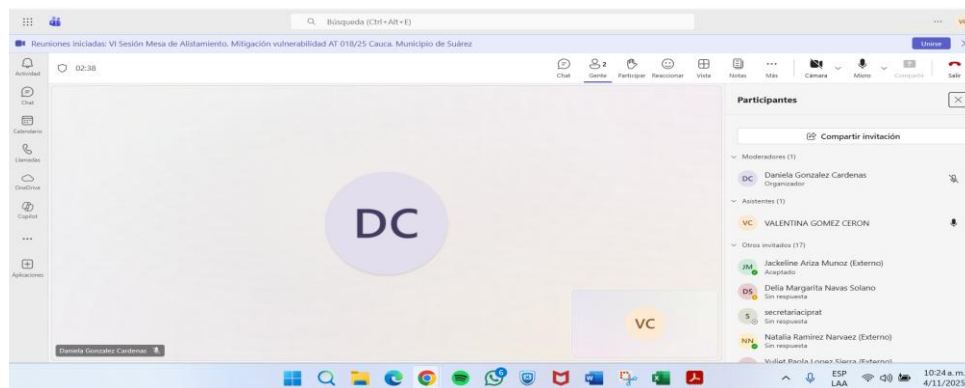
Búsqueda (Ctrl+Alt+E)

Reuniones iniciadas: VI Sesión Mesa de Alistamiento. Mitigación vulnerabilidad AT 018/25 Cauca. Municipio de Suárez

Unirse

Actividad
Chat
Calendario
Llamadas
OneDrive
Copilot
...
Aplicaciones

02:38

Chat
Gente 2
Participar
Reaccionar
Vista
Notas
Más
Cámara
Micro
Compartir
Salir

DC

VC

Daniela Gonzalez Cardenas

Participantes

Compartir invitación

Moderadores (1)
DC Daniela Gonzalez Cardenas
Organizador

Asistentes (1)
VC VALENTINA GOMEZ CERON

Otros invitados (17)
JM Jackeline Ariza Munoz (Externo)
Aceptado
DS Delia Margarita Navas Solano
Sin respuesta
S secretariaciprat
Sin respuesta
NN Natalia Ramirez Narvaez (Externo)
Sin respuesta
Yuliet Paola Lopez Sierra (Externo)

ESP
LAA
10:24 a.m.
4/11/2025